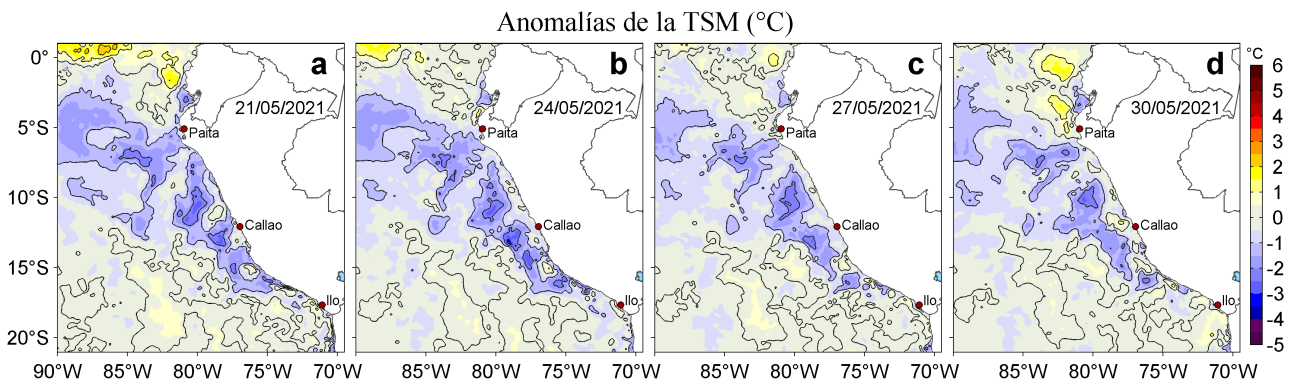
Anomalías de la TSM (°C)

0°
5°S
10°S
15°S
20°S

a
21/05/2021
Paita
Callao
Ilo

b
24/05/2021
Paita
Callao
Ilo

c
27/05/2021
Paita
Callao
Ilo

d
30/05/2021
Paita
Callao
Ilo

90°W 85°W 80°W 75°W 70°W
85°W 80°W 75°W 70°W
85°W 80°W 75°W 70°W
85°W 80°W 75°W 70°W

°C
6
5
4
3
2
1
0
-1
-2
-3
-4
-5